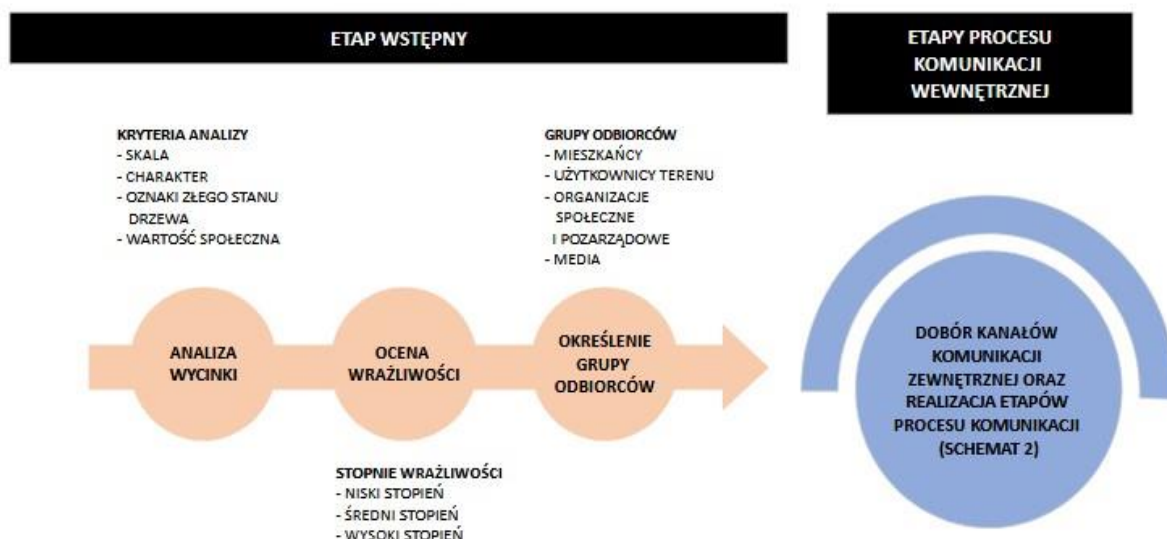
ETAP WSTĘPNY

ETAPY PROCESU KOMUNIKACJI WEWNĘTRZNEJ

KRYTERIA ANALIZY
- SKALA
- CHARAKTER
- OZNAKI ZŁEGO STANU DRZEWA
- WARTOŚĆ SPOŁECZNA

GRUPY ODBIORCÓW
- MIESZKAŃCY
- UŻYTKOWNICY TERENU
- ORGANIZACJE SPOŁECZNE I POZARZĄDOWE
- MEDIA

ANALIZA WYCINKI

OCENA WRAŻLIWOŚCI

OKREŚLENIE GRUPY ODBIORCÓW

DOBÓR KANAŁÓW KOMUNIKACJI ZEWNĘTRZNEJ ORAZ REALIZACJA ETAPÓW PROCESU KOMUNIKACJI (SCHEMAT 2)

STOPNIE WRAŻLIWOŚCI
- NISKI STOPIEŃ
- ŚREDNI STOPIEŃ
- WYSOKI STOPIEŃ